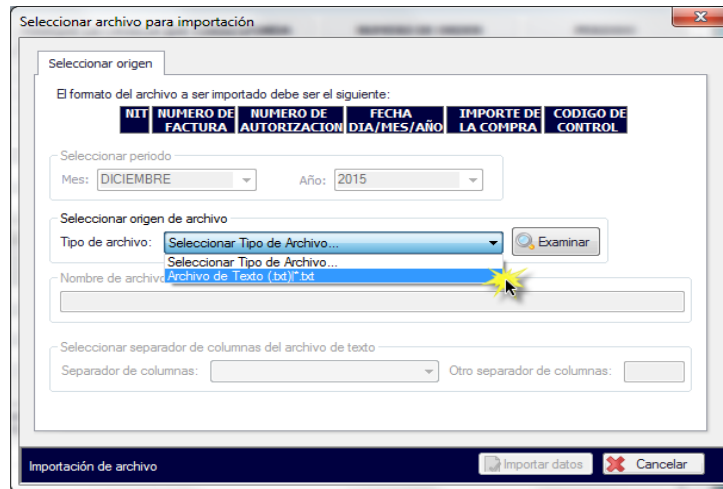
Seleccionar archivo para importación

Seleccionar origen

El formato del archivo a ser importado debe ser el siguiente:

| NIT | NUMERO DE FACTURA | NUMERO DE AUTORIZACION | FECHA DIA/MES/AÑO | IMPORTE DE LA COMPRA | CODIGO DE CONTROL |
|---|---|---|---|---|---|

Seleccionar periodo
Mes: DICIEMBRE
Año: 2015

Seleccionar origen de archivo
Tipo de archivo: Seleccionar Tipo de Archivo...
Examinar
Seleccionar Tipo de Archivo...
Archivo de Texto (.txt)|*.txt

Nombre de archivo

Seleccionar separador de columnas del archivo de texto
Separador de columnas:
Otro separador de columnas:

Importación de archivo
Importar datos
Cancelar